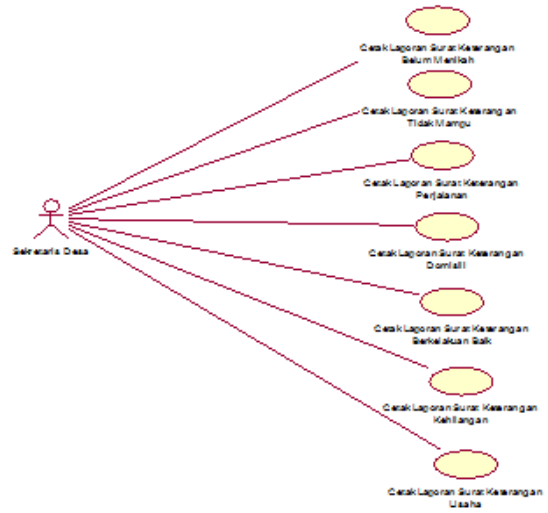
Cetak Laporan Surat Keterangan Belum Menikah

Cetak Laporan Surat Keterangan Tidak Mampu

Cetak Laporan Surat Keterangan Perjalanan

Sekretaris Desa

Cetak Laporan Surat Keterangan Domisili

Cetak Laporan Surat Keterangan Berkelakuan Baik

Cetak Laporan Surat Keterangan Kehilangan

Cetak Laporan Surat Keterangan Usaha